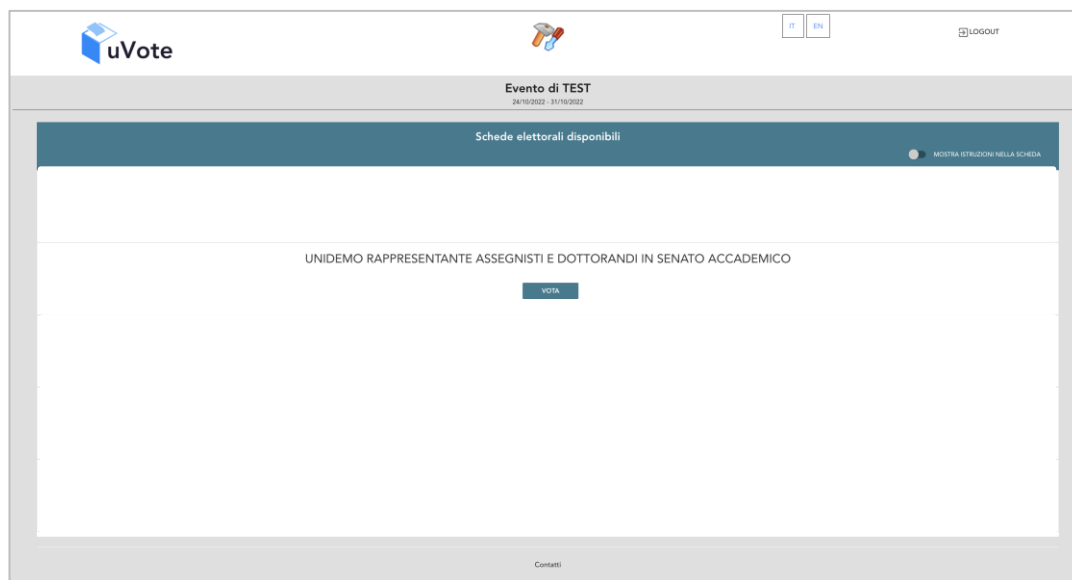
uVote

IT EN

LOGOUT

Evento di TEST
24/10/2022 - 31/10/2022

Schede elettorali disponibili

MOSTRA ISTRUZIONI NELLA SCHEDA

UNIDEMO RAPPRESENTANTE ASSEGNISTI E DOTTORANDI IN SENATO ACCADEMICO

VOTA

Contatti